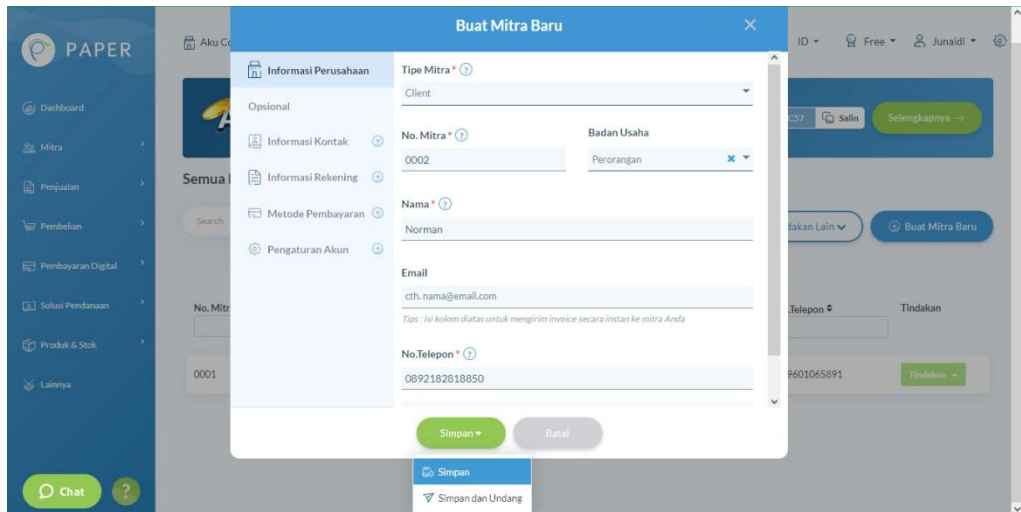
PAPER

Dashboard
Mitra
Penjualan
Pembelian
Pembayaran Digital
Solusi Pendanaan
Produk & Stok
Lainnya

Chat
?

Aku C
ID ▾ Free ▾ Junaidi ▾
C57 Salin Selengkapnya →
Semua
Search
dakan Lain
Buat Mitra Baru
No. Mitr
.Telepon ≑
Tindakan
0001
9601065891
Tindakan ▾

Buat Mitra Baru

Informasi Perusahaan
Opsional
Informasi Kontak
Informasi Rekening
Metode Pembayaran
Pengaturan Akun

Tipe Mitra * ?
Client

No. Mitra * ?
0002

Badan Usaha
Perorangan

Nama * ?
Norman

Email
cth. nama@email.com
Tips : Isi kolom diatas untuk mengirim invoice secara instan ke mitra Anda

No.Telepon * ?
0892182818850

Simpan ▾
Batal

Simpan
Simpan dan Undang